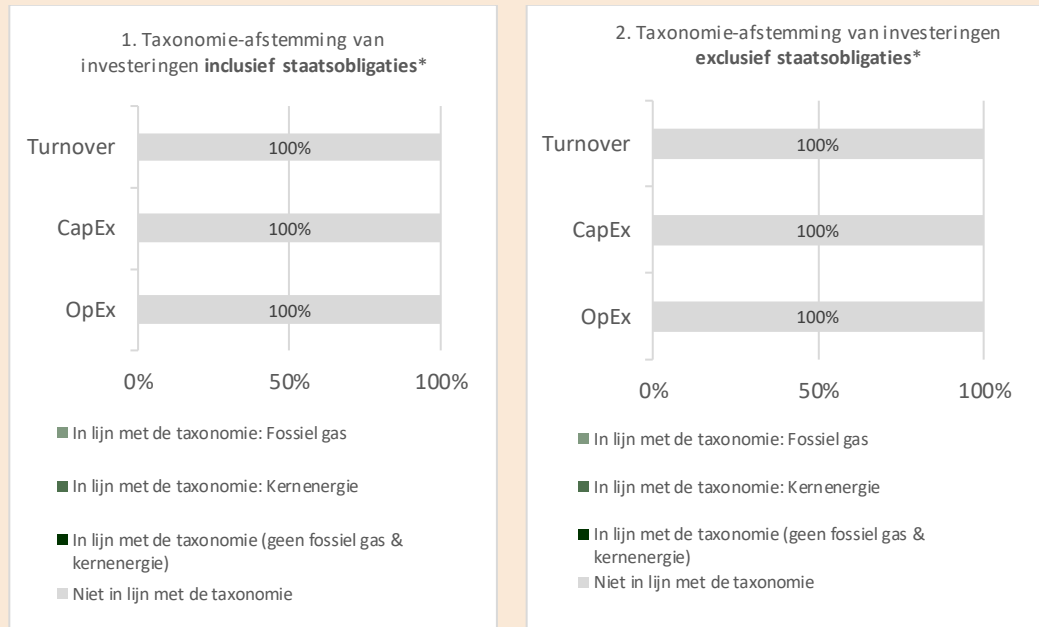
1. Taxonomie-afstemming van investeringen **inclusief staatsobligaties***

Turnover 100%

CapEx 100%

OpEx 100%

0% 50% 100%

In lijn met de taxonomie: Fossiel gas

In lijn met de taxonomie: Kernenergie

In lijn met de taxonomie (geen fossiel gas & kernenergie)

Niet in lijn met de taxonomie

2. Taxonomie-afstemming van investeringen **exclusief staatsobligaties***

Turnover 100%

CapEx 100%

OpEx 100%

0% 50% 100%

In lijn met de taxonomie: Fossiel gas

In lijn met de taxonomie: Kernenergie

In lijn met de taxonomie (geen fossiel gas & kernenergie)

Niet in lijn met de taxonomie